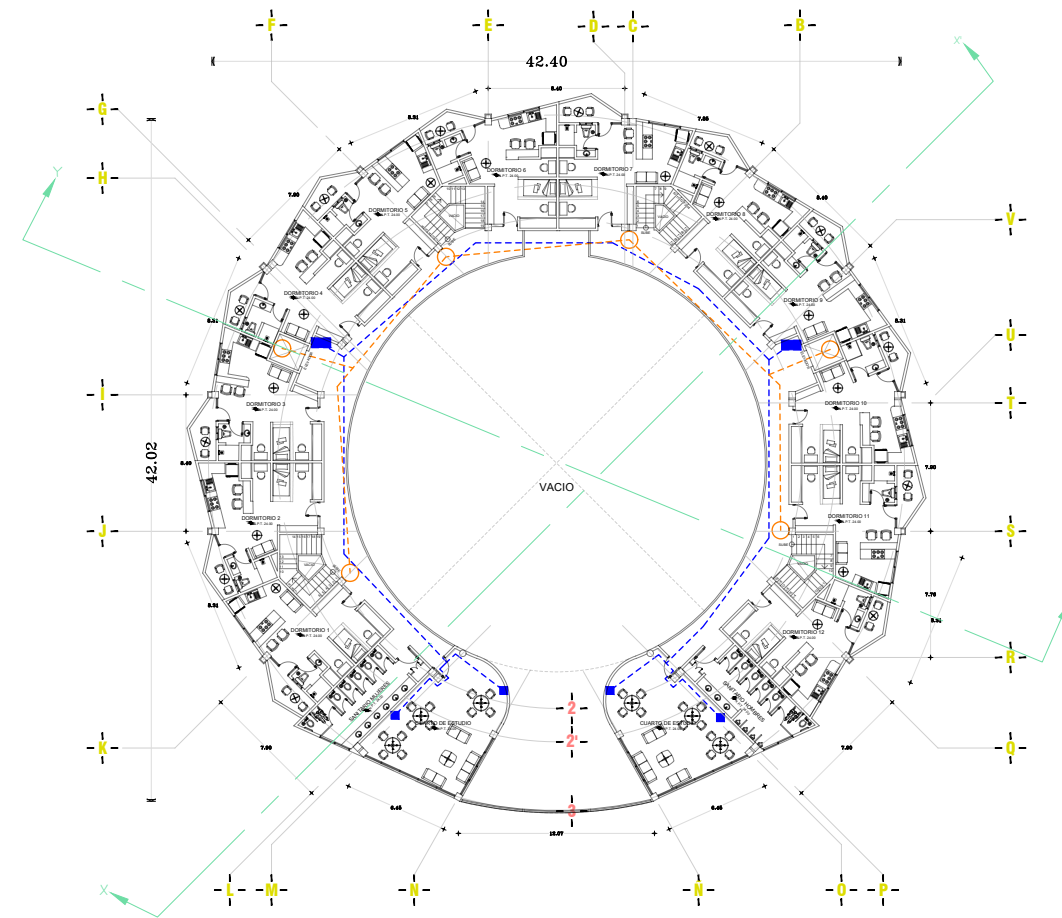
F
E
D
C
B
42.40
G
H
V
U
I
T
J
S
R
K
Q
L
M
N
N
O
P
2
2'
3
42.02
X'
Y
X
Y'
5.40
7.05
6.31
7.00
6.40
6.31
6.31
6.40
7.50
7.75
6.31
7.00
7.00
6.45
6.45
12.07
DORMITORIO 6
DORMITORIO 7
DORMITORIO 5
DORMITORIO 8
DORMITORIO 4
DORMITORIO 9
DORMITORIO 3
DORMITORIO 10
DORMITORIO 2
DORMITORIO 11
DORMITORIO 1
DORMITORIO 12
VACIO
CUARTO DE ESTUDIO
CUARTO DE ESTUDIO
SANITARIO MUJERES
SANITARIO HOMBRES